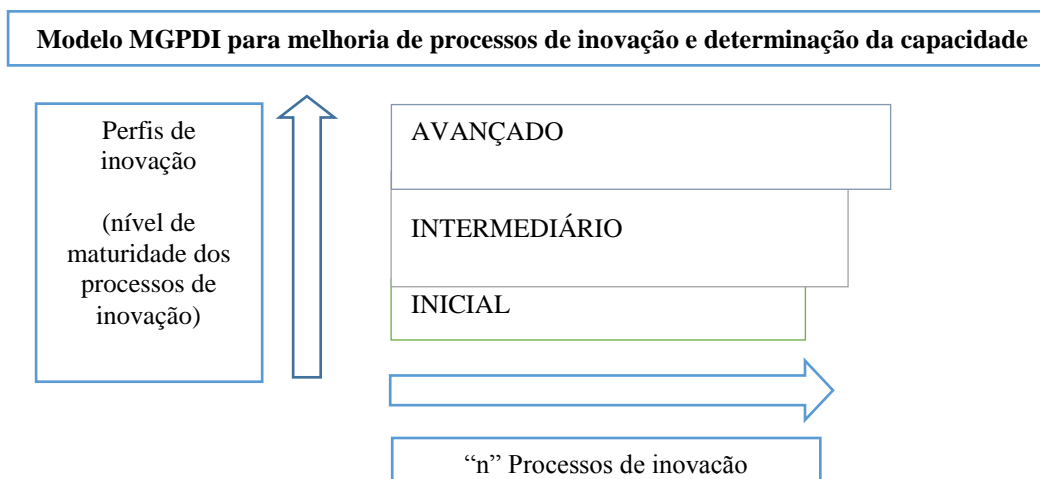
Modelo MGPDI para melhoria de processos de inovação e determinação da capacidade

Perfis de inovação

(nível de maturidade dos processos de inovação)

AVANÇADO

INTERMEDIÁRIO

INICIAL

“n” Processos de inovacão